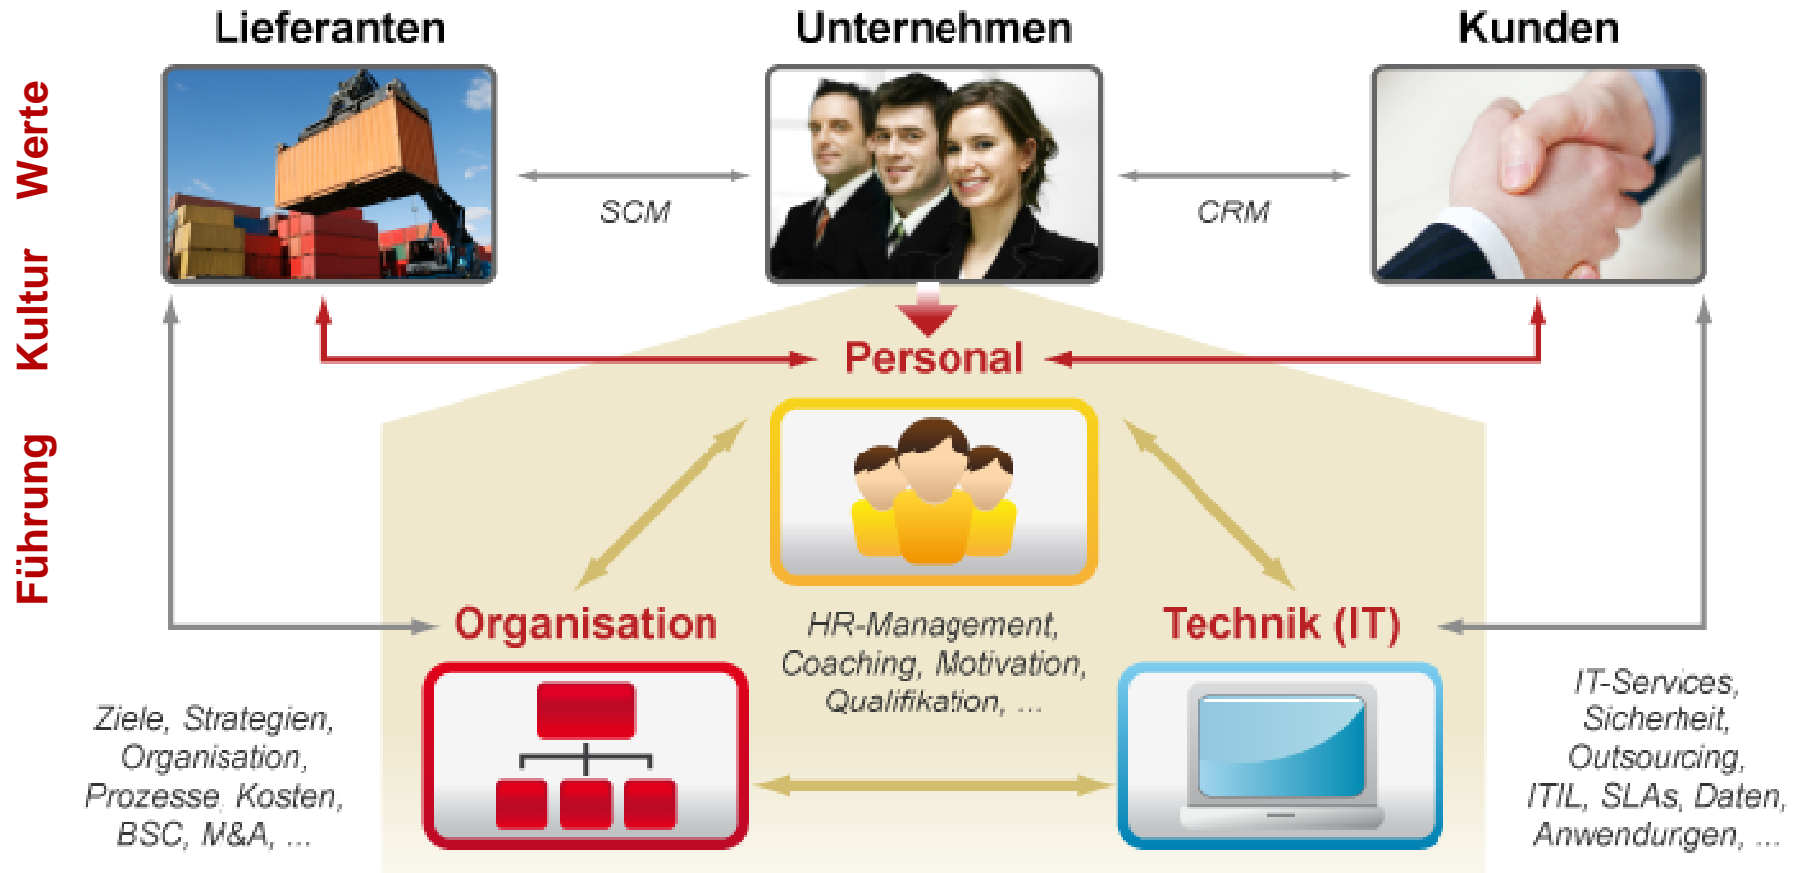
Werte
Kultur
Führung

Lieferanten
Unternehmen
Kunden

SCM
CRM

Personal

Organisation
Technik (IT)

HR-Management, Coaching, Motivation, Qualifikation, ...

Ziele, Strategien, Organisation, Prozesse, Kosten, BSC, M&A, ...

IT-Services, Sicherheit, Outsourcing, ITIL, SLAs, Daten, Anwendungen, ...